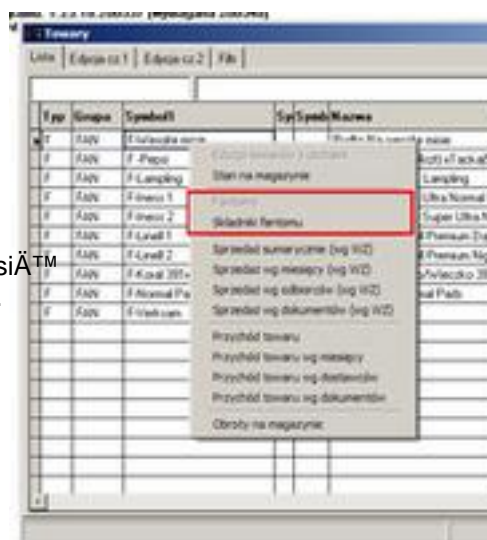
Towary

Lista | Edycja cz.1 | Edycja cz.2 | Filtr

| Typ | Grupa | Symbol | Sy | Symb | Nazwa |
|---|---|---|---|---|---|
| T | FAN | F-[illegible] | | | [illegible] |
| F | FAN | F-Pepsi | | | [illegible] |
| F | FAN | F-Lampling | | | Lampling |
| F | FAN | F-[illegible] 1 | | | Ultra Normal |
| F | FAN | F-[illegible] 2 | | | Super Ultra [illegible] |
| F | FAN | F-Linell 1 | | | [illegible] Premium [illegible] |
| F | FAN | F-Linell 2 | | | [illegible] Premium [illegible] |
| F | FAN | F-Koral 391 | | | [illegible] Mleczko 3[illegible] |
| F | FAN | F-Normal Pa | | | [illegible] Pads |
| F | FAN | F-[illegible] | | | |

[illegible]
Stan na magazynie
Fantomy
Składniki fantomu
Sprzedaż sumaryczna (wg WZ)
Sprzedaż wg miesięcy (wg WZ)
Sprzedaż wg odbiorców (wg WZ)
Sprzedaż wg dokumentów (wg WZ)
Przychód towaru
Przychód towaru wg miesięcy
Przychód towaru wg dostawców
Przychód towaru wg dokumentów
Obroty na magazynie

siÄ™